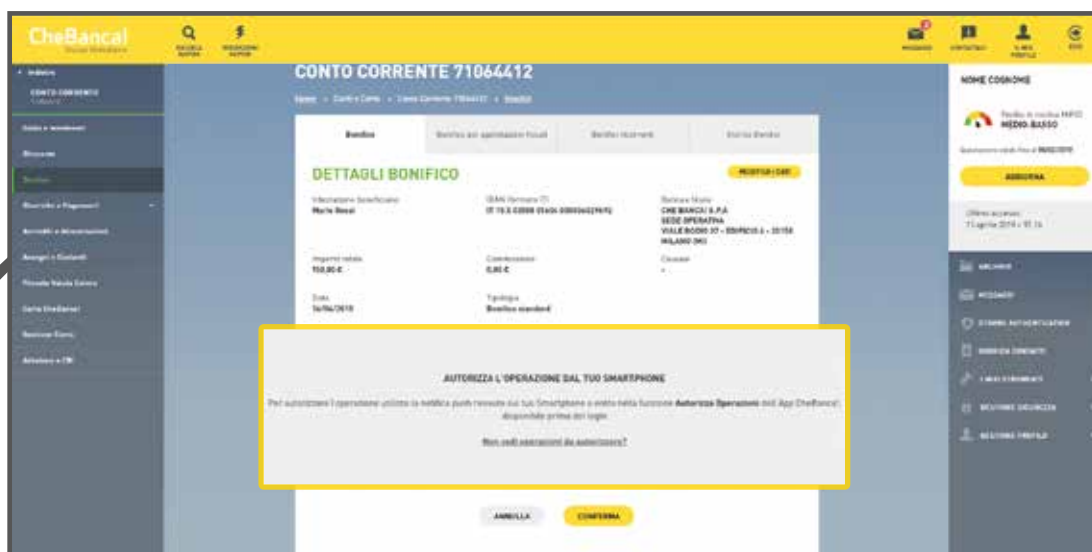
CheBanca!

CONTO CORRENTE 71064412

Home > Conti e Carte > Conto Corrente 71064412 > Bonifici

NOME COGNOME

Profilo di rischio MiFID MEDIO-BASSO

AGGIORNA

Bonifico | Bonifico per agevolazioni fiscali | Bonifici ricorrenti | Storico Bonifici

DETTAGLI BONIFICO

MODIFICA I DATI

Intestatario beneficiario
Mario Rossi

IBAN (formato IT)
IT 15 S 03058 01604 000006429692

Banca e filiale
CHE BANCA! S.P.A
SEDE OPERATIVA
VIALE BODIO 37 - EDIFICIO 4 - 20158
MILANO (MI)

Importo totale
150,00 €

Commissioni
0,00 €

Causale
-

Data
16/06/2018

Tipologia
Bonifico standard

AUTORIZZA L'OPERAZIONE DAL TUO SMARTPHONE

Per autorizzare l'operazione utilizza la notifica push ricevuta sul tuo Smartphone o entra nella funzione Autorizza Operazioni dell'App CheBanca! disponibile prima del login.

Non vedi operazioni da autorizzare?

ANNULLA

CONFERMA

ARCHIVIO

MESSAGGI

GESTIONE SICUREZZA

GESTIONE PROFILO